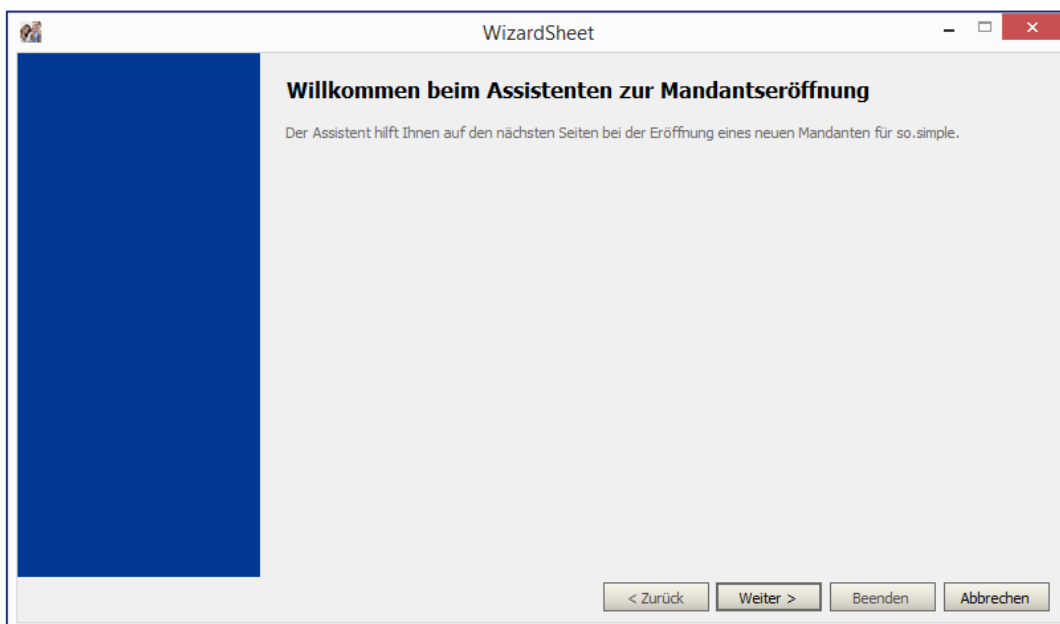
WizardSheet

Willkommen beim Assistenten zur Mandantseröffnung

Der Assistent hilft Ihnen auf den nächsten Seiten bei der Eröffnung eines neuen Mandanten für so.simple.

< Zurück
Weiter >
Beenden
Abbrechen